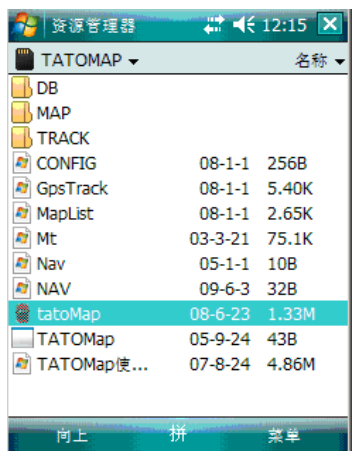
资源管理器 12:15 ✕

TATOMAP ▾ 名称 ▾

DB
MAP
TRACK

| | | |
|---|---|---|
| CONFIG | 08-1-1 | 256B |
| GpsTrack | 08-1-1 | 5.40K |
| MapList | 08-1-1 | 2.65K |
| Mt | 03-3-21 | 75.1K |
| Nav | 05-1-1 | 10B |
| NAV | 09-6-3 | 32B |
| tatoMap | 08-6-23 | 1.33M |
| TATOMap | 05-9-24 | 43B |
| TATOMap使... | 07-8-24 | 4.86M |

向上 拼 菜单